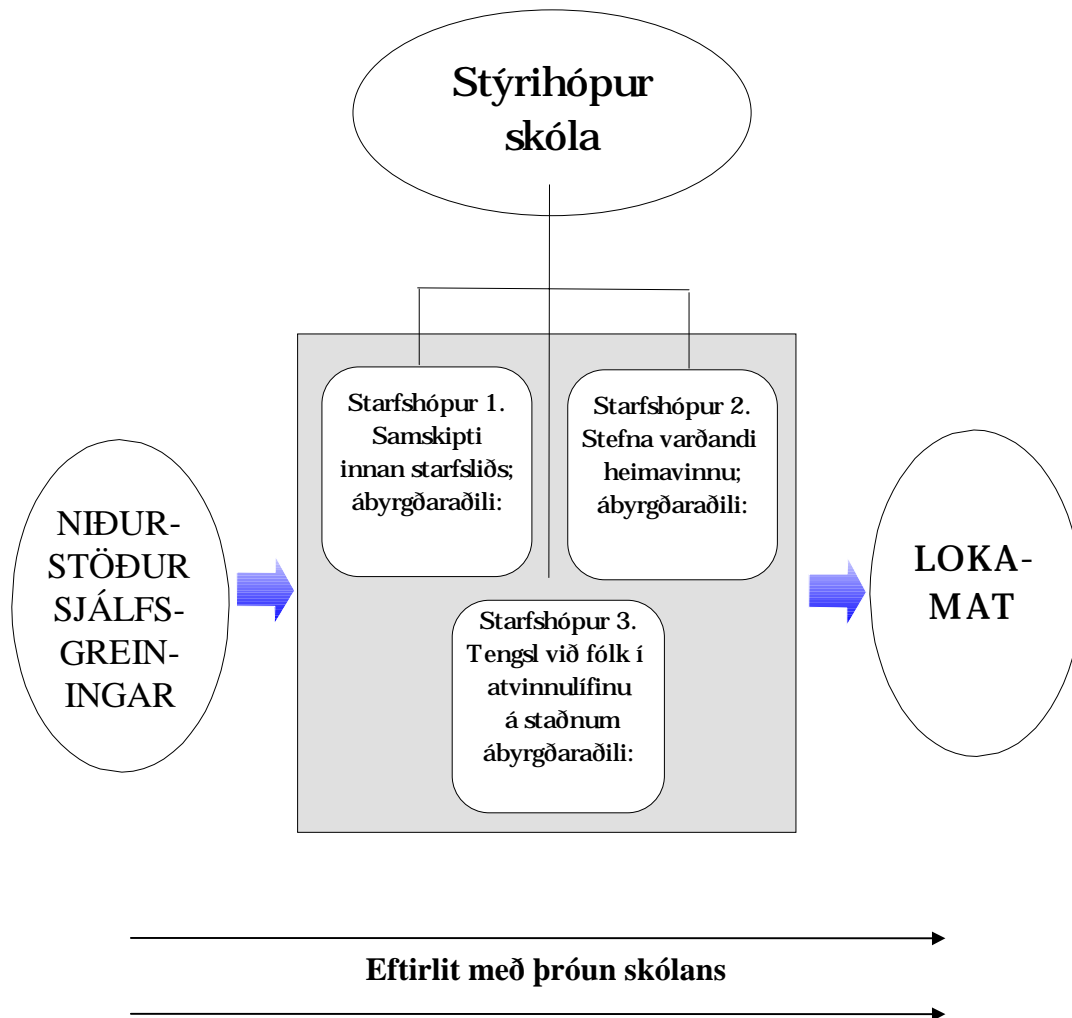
Stýrihópur skóla

NIÐURSTÖÐUR SJÁLFSGREININGAR

Starfshópur 1. Samskipti innan starfsliðs; ábyrgðaraðili:

Starfshópur 2. Stefna varðandi heimavinnu; ábyrgðaraðili:

Starfshópur 3. Tengsl við fólk í atvinnulífinu á staðnum ábyrgðaraðili:

LOKAMAT

Eftirlit með þróun skólans